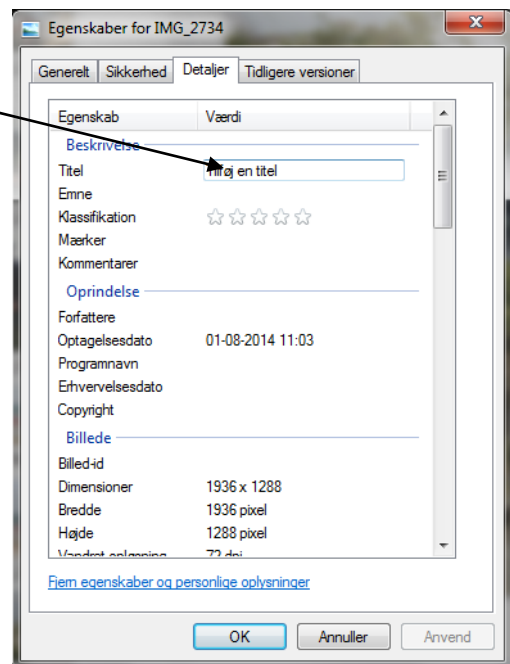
Egenskaber for IMG_2734

Generelt | Sikkerhed | Detaljer | Tidligere versioner

| Egenskab | Værdi |
|---|---|
| Beskrivelse | |
| Titel | Tilføj en titel |
| Emne | |
| Klassifikation | ☆☆☆☆☆ |
| Mærker | |
| Kommentarer | |
| Oprindelse | |
| Forfattere | |
| Optagelsesdato | 01-08-2014 11:03 |
| Programnavn | |
| Erhvervelsesdato | |
| Copyright | |
| Billede | |
| Billed-id | |
| Dimensioner | 1936 x 1288 |
| Bredde | 1936 pixel |
| Højde | 1288 pixel |
| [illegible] | 72 dpi |

Fjern egenskaber og personlige oplysninger

OK | Annuller | Anvend